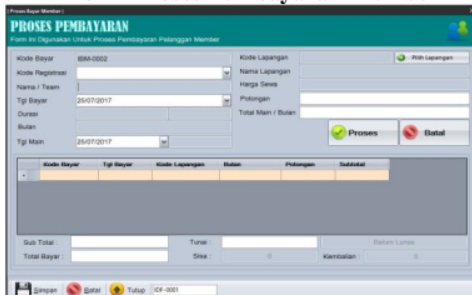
Proses Bayar Member
PROSES PEMBAYARAN
Form Ini Digunakan Untuk Proses Pembayaran Pelanggan Member

Kode Bayar IBM-0002
Kode Registrasi
Nama / Team
Tgl Bayar 25/07/2017
Durasi
Bulan
Tgl Main 25/07/2017

Kode Lapangan
Pilih Lapangan
Nama Lapangan
Harga Sewa
Potongan
Total Main / Bulan

Proses
Batal

| Kode Bayar | Tgl Bayar | Kode Lapangan | Bulan | Potongan | Subtotal |
|---|---|---|---|---|---|
| | | | | | |

Sub Total :
Total Bayar :
Tunai :
Sisa : 0
Belum Lunas
Kembalian : 0

Simpan
Batal
Tutup
IDF-0001